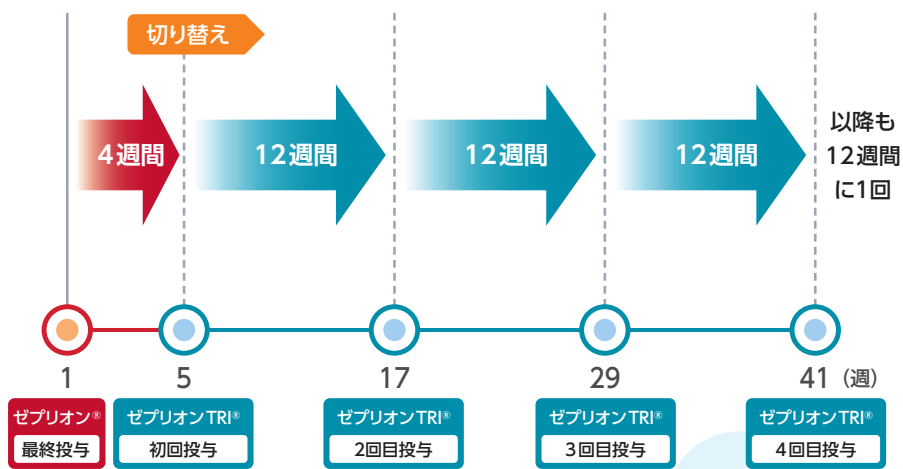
切り替え

4週間

12週間

12週間

12週間

以降も12週間に1回

1

5

17

29

41（週）

ゼプリオン®
最終投与

ゼプリオンTRI®
初回投与

ゼプリオンTRI®
2回目投与

ゼプリオンTRI®
3回目投与

ゼプリオンTRI®
4回目投与